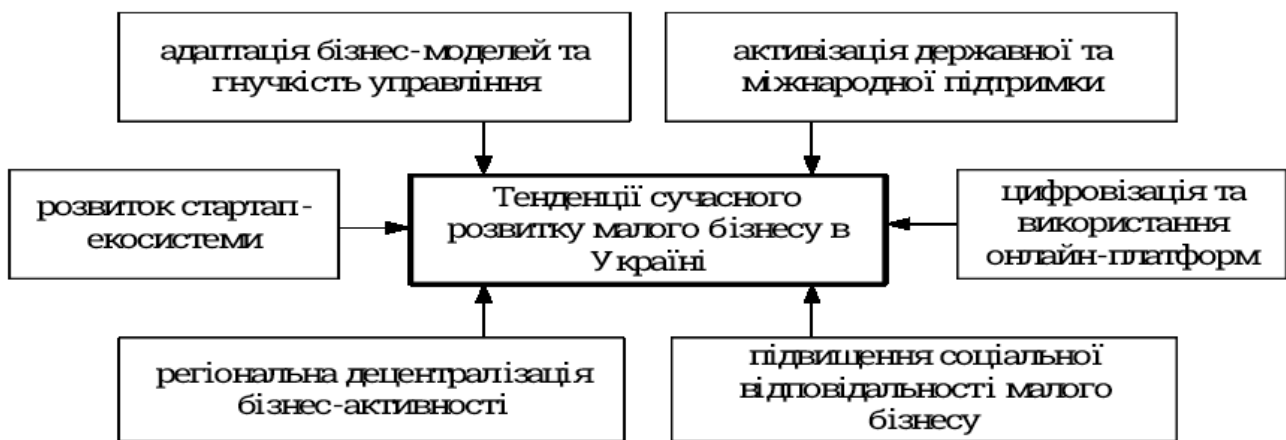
адаптація бізнес-моделей та гнучкість управління

активізація державної та міжнародної підтримки

розвиток стартап-екосистеми

Тенденції сучасного розвитку малого бізнесу в Україні

цифровізація та використання онлайн-платформ

регіональна децентралізація бізнес-активності

підвищення соціальної відповідальності малого бізнесу